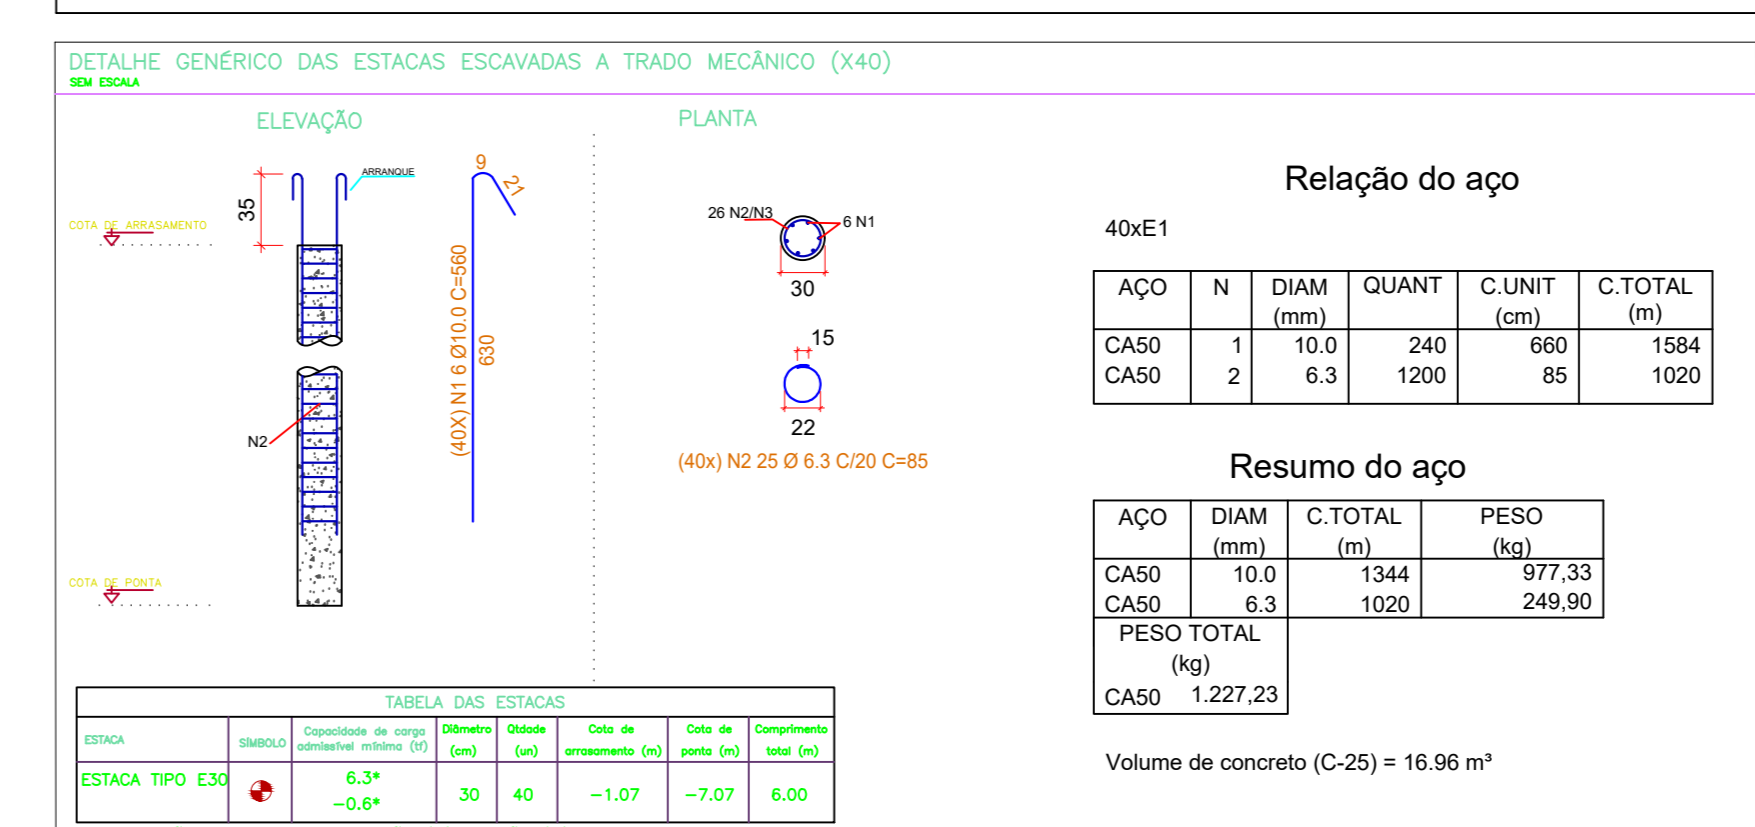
DETALHE GENÉRICO DAS ESTACAS ESCAVADAS A TRADO MECÂNICO (X40)
SEM ESCALA

ELEVAÇÃO

ARRANQUE
35
COTA DE ARRASAMENTO
9
21
(40X) N1 6 Ø10.0 C=560
630
N2
COTA DE PONTA

PLANTA

26 N2/N3
6 N1
30
15
22
(40x) N2 25 Ø 6.3 C/20 C=85

Relação do aço

40xE1

| AÇO | N | DIAM (mm) | QUANT | C.UNIT (cm) | C.TOTAL (m) |
|---|---|---|---|---|---|
| CA50 | 1 | 10.0 | 240 | 660 | 1584 |
| CA50 | 2 | 6.3 | 1200 | 85 | 1020 |

Resumo do aço

| AÇO | DIAM (mm) | C.TOTAL (m) | PESO (kg) |
|---|---|---|---|
| CA50 | 10.0 | 1344 | 977,33 |
| CA50 | 6.3 | 1020 | 249,90 |
| PESO TOTAL (kg) | | | |
| CA50 | 1.227,23 | | |

Volume de concreto (C-25) = 16.96 m³

TABELA DAS ESTACAS

| ESTACA | SÍMBOLO | Capacidade de carga admissível mínima (tf) | Diâmetro (cm) | Qtdade (un) | Cota de arrasamento (m) | Cota de ponta (m) | Comprimento total (m) |
|---|---|---|---|---|---|---|---|
| ESTACA TIPO E30 | | 6.3* −0.6* | 30 | 40 | −1.07 | −7.07 | 6.00 |